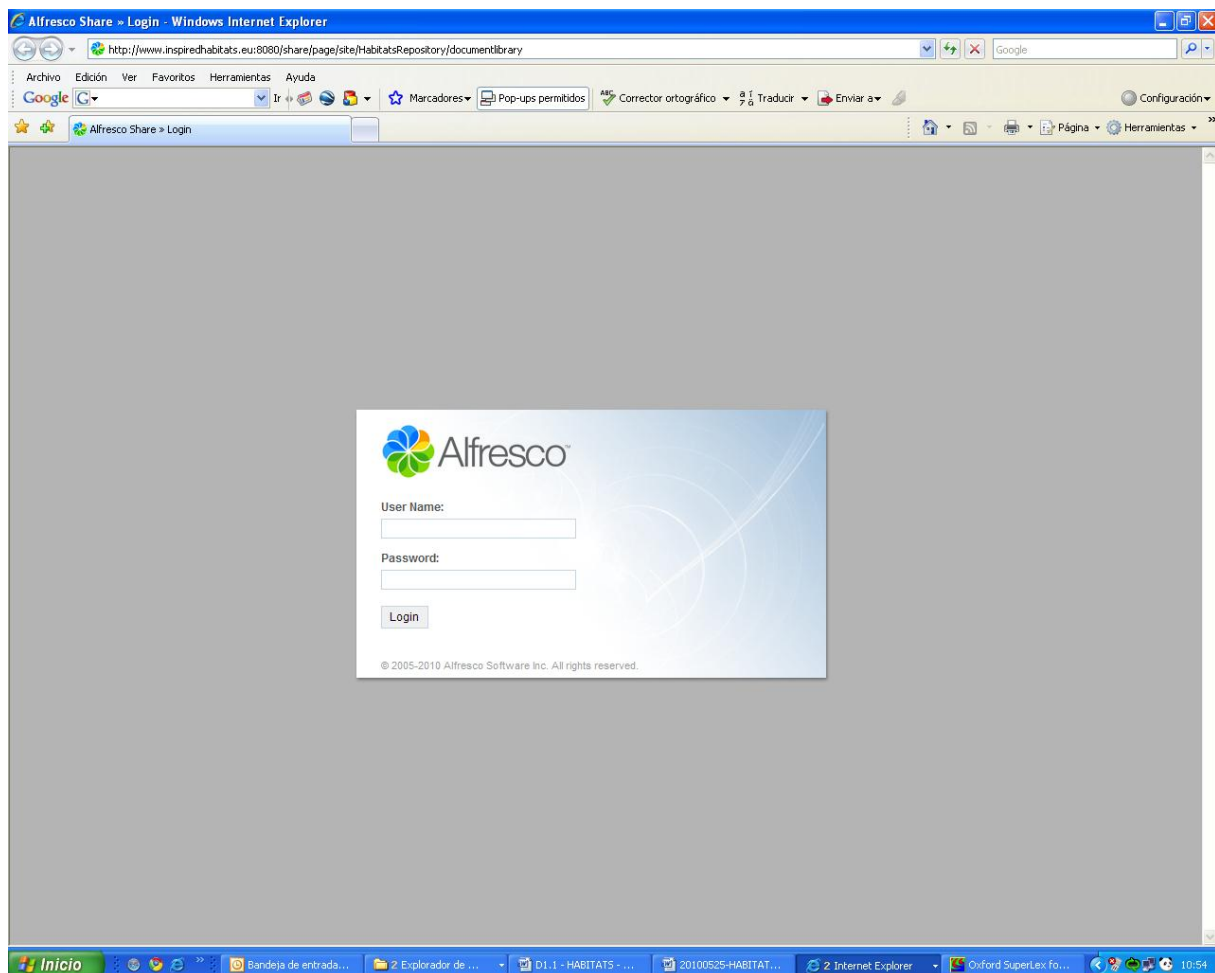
Alfresco Share » Login - Windows Internet Explorer

http://www.inspiredhabitats.eu:8080/share/page/site/HabitatsRepository/documentlibrary

Google

Archivo Edición Ver Favoritos Herramientas Ayuda

Google G Ir Marcadores Pop-ups permitidos Corrector ortográfico Traducir Enviar a Configuración

Alfresco Share » Login

Página Herramientas

Alfresco

User Name:

Password:

Login

© 2005-2010 Alfresco Software Inc. All rights reserved.

Inicio Bandeja de entrada... 2 Explorador de ... D1.1 - HABITATS - ... 20100525-HABITAT... 2 Internet Explorer Oxford SuperLex fo... 10:54